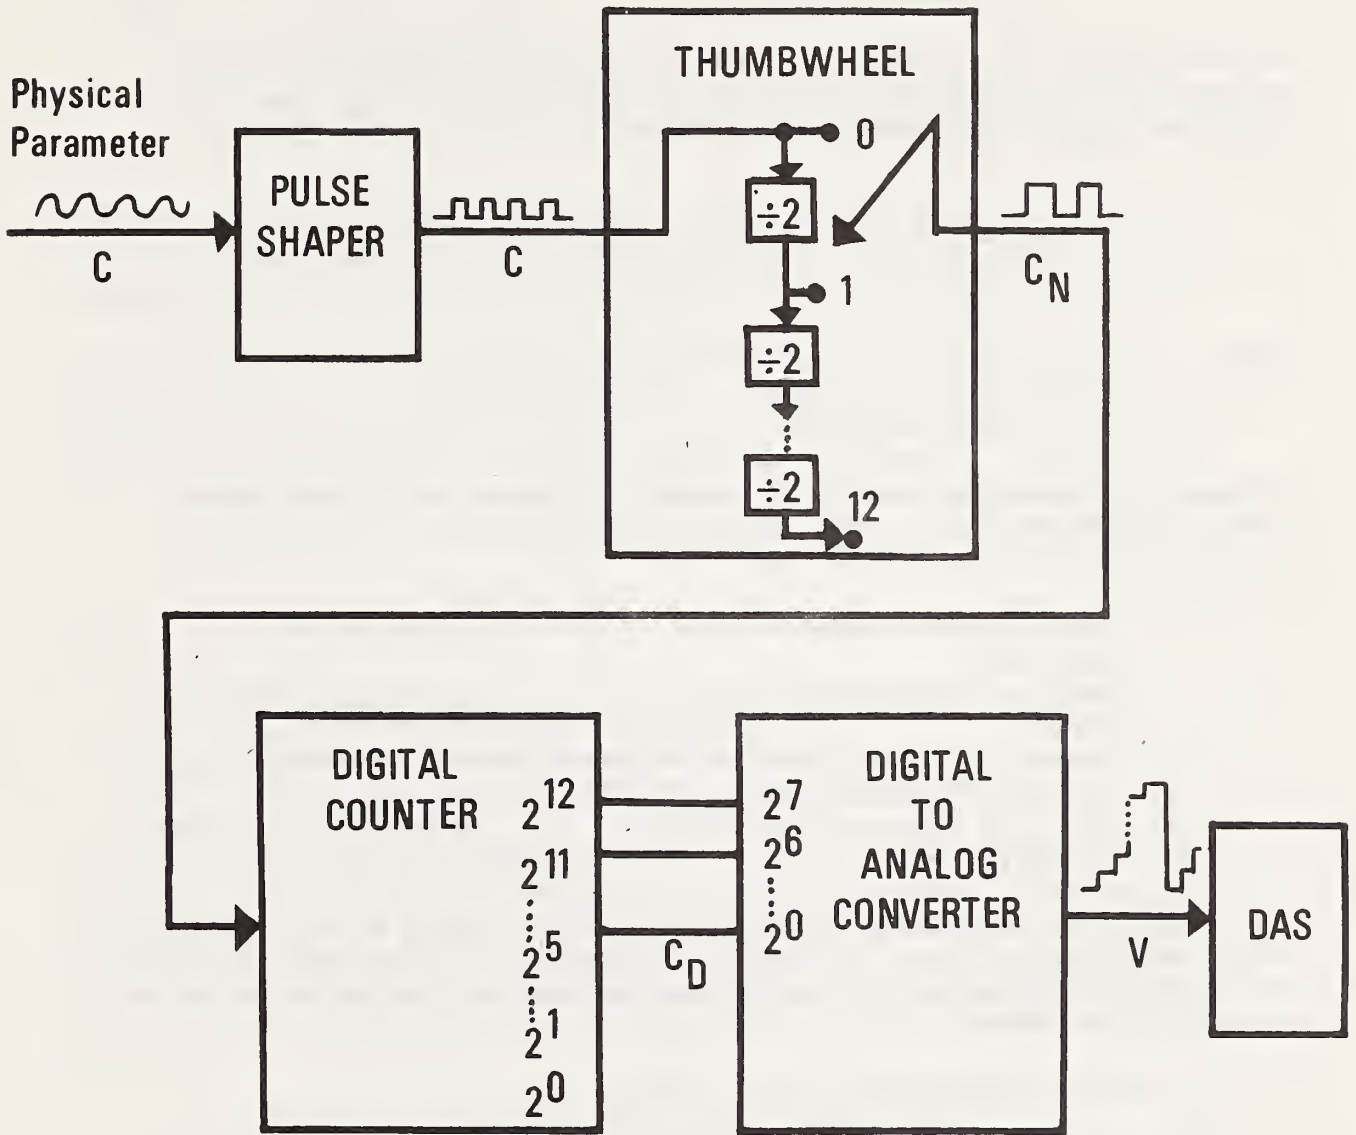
Physical Parameter

C

PULSE SHAPER

C

THUMBWHEEL

0

$\div 2$

1

$\div 2$

$\div 2$

12

$C_N$

DIGITAL COUNTER

$2^{12}$

$2^{11}$

$2^5$

$2^1$

$2^0$

$C_D$

$2^7$

$2^6$

$2^0$

DIGITAL TO ANALOG CONVERTER

V

DAS